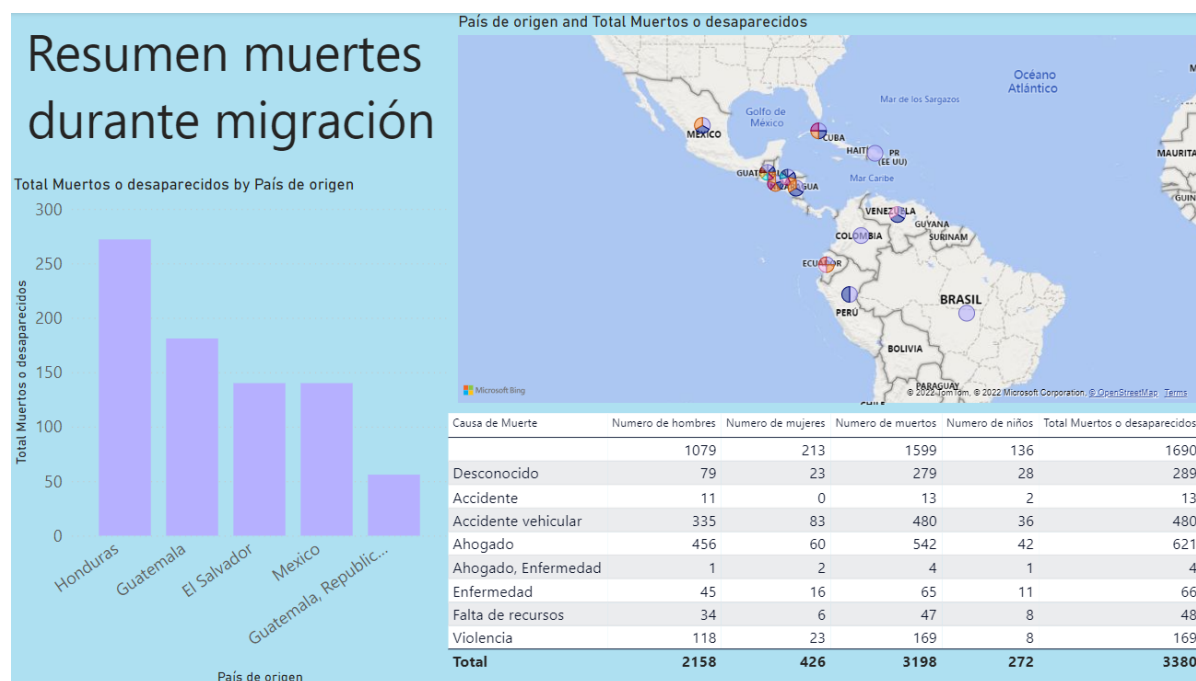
Resumen muertes durante migración

Total Muertos o desaparecidos by País de origen

300
250
200
150
100
50
0

Total Muertos o desaparecidos

Honduras
Guatemala
El Salvador
Mexico
Guatemala, Republic...

País de origen

País de origen and Total Muertos o desaparecidos

Océano Atlántico
Mar de los Sargazos
Golfo de México
MÉXICO
CUBA
HAITÍ
PR (EE UU)
Mar Caribe
MAURITA
GUAT
GUA
VENEZUELA
GUYANA
SURINAM
COLOMBIA
ECUADOR
PERÚ
BRASIL
BOLIVIA
PARAGUAY
CHILE
Microsoft Bing
© 2022 TomTom, © 2022 Microsoft Corporation, © OpenStreetMap Terms

| Causa de Muerte | Numero de hombres | Numero de mujeres | Numero de muertos | Numero de niños | Total Muertos o desaparecidos |
|---|---|---|---|---|---|
| | 1079 | 213 | 1599 | 136 | 1690 |
| Desconocido | 79 | 23 | 279 | 28 | 289 |
| Accidente | 11 | 0 | 13 | 2 | 13 |
| Accidente vehicular | 335 | 83 | 480 | 36 | 480 |
| Ahogado | 456 | 60 | 542 | 42 | 621 |
| Ahogado, Enfermedad | 1 | 2 | 4 | 1 | 4 |
| Enfermedad | 45 | 16 | 65 | 11 | 66 |
| Falta de recursos | 34 | 6 | 47 | 8 | 48 |
| Violencia | 118 | 23 | 169 | 8 | 169 |
| Total | 2158 | 426 | 3198 | 272 | 3380 |